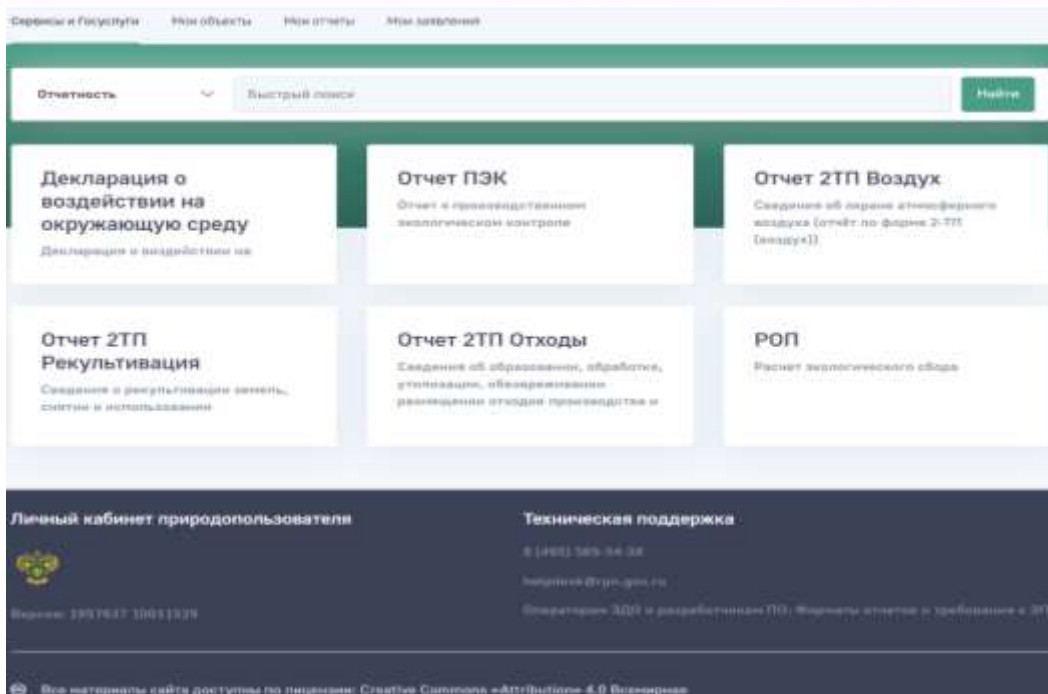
Сервисы и Госуслуги Мои объекты Мои отчеты Мои заявления

Отчетность

Быстрый поиск

Найти

Декларация о воздействии на окружающую среду

Декларация о воздействии на

Отчет ПЭК

Отчет о производственном экологическом контроле

Отчет 2ТП Воздух

Сведения об охране атмосферного воздуха (отчёт по форме 2-ТП (воздух))

Отчет 2ТП Рекультивация

Сведения о рекультивации земель, снятии и использовании

Отчет 2ТП Отходы

Сведения об образовании, обработке, утилизации, обезвреживании размещении отходов производства и

РОП

Расчет экологического сбора

Личный кабинет природопользователя

Версия: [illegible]

Техническая поддержка

8 (495) 585-54-38

helpdesk@rpn.gov.ru

Операторам ЭДО и разработчикам ПО: Форматы отчетов и требования к ЭП

Все материалы сайта доступны по лицензии: Creative Commons «Attribution» 4.0 Всемирная